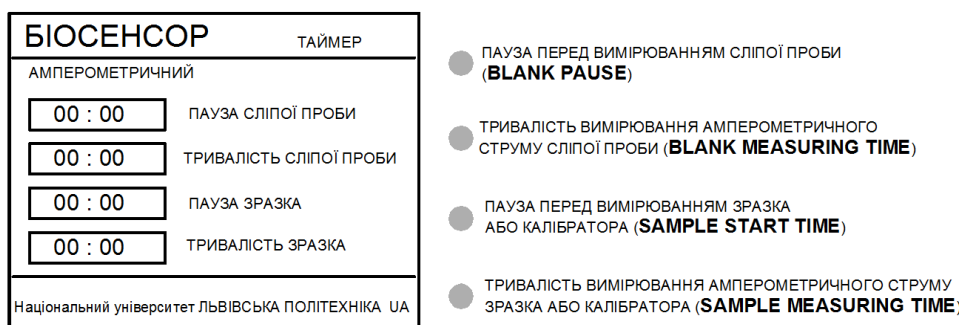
БІОСЕНСОР

ТАЙМЕР

АМПЕРОМЕТРИЧНИЙ

00 : 00 ПАУЗА СЛІПОЇ ПРОБИ

00 : 00 ТРИВАЛІСТЬ СЛІПОЇ ПРОБИ

00 : 00 ПАУЗА ЗРАЗКА

00 : 00 ТРИВАЛІСТЬ ЗРАЗКА

Національний університет ЛЬВІВСЬКА ПОЛІТЕХНІКА UA

ПАУЗА ПЕРЕД ВИМІРЮВАННЯМ СЛІПОЇ ПРОБИ (BLANK PAUSE)

ТРИВАЛІСТЬ ВИМІРЮВАННЯ АМПЕРОМЕТРИЧНОГО СТРУМУ СЛІПОЇ ПРОБИ (BLANK MEASURING TIME)

ПАУЗА ПЕРЕД ВИМІРЮВАННЯМ ЗРАЗКА АБО КАЛІБРАТОРА (SAMPLE START TIME)

ТРИВАЛІСТЬ ВИМІРЮВАННЯ АМПЕРОМЕТРИЧНОГО СТРУМУ ЗРАЗКА АБО КАЛІБРАТОРА (SAMPLE MEASURING TIME)